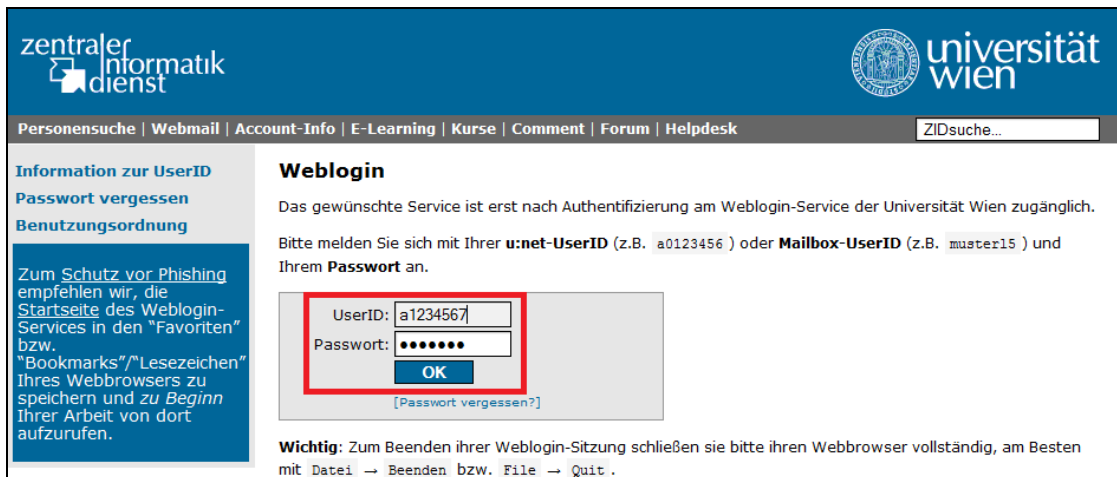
zentraler informatik dienst

universität wien

Personensuche | Webmail | Account-Info | E-Learning | Kurse | Comment | Forum | Helpdesk

ZIDsuche...

Information zur UserID
Passwort vergessen
Benutzungsordnung

Zum Schutz vor Phishing empfehlen wir, die Startseite des Weblogin-Services in den "Favoriten" bzw. "Bookmarks"/"Lesezeichen" Ihres Webbrowsers zu speichern und zu Beginn Ihrer Arbeit von dort aufzurufen.

Weblogin

Das gewünschte Service ist erst nach Authentifizierung am Weblogin-Service der Universität Wien zugänglich.

Bitte melden Sie sich mit Ihrer u:net-UserID (z.B. a0123456 ) oder Mailbox-UserID (z.B. muster15 ) und Ihrem Passwort an.

UserID: a1234567
Passwort: •••••••
OK
[Passwort vergessen?]

Wichtig: Zum Beenden ihrer Weblogin-Sitzung schließen sie bitte ihren Webbrowser vollständig, am Besten mit Datei → Beenden bzw. File → Quit .